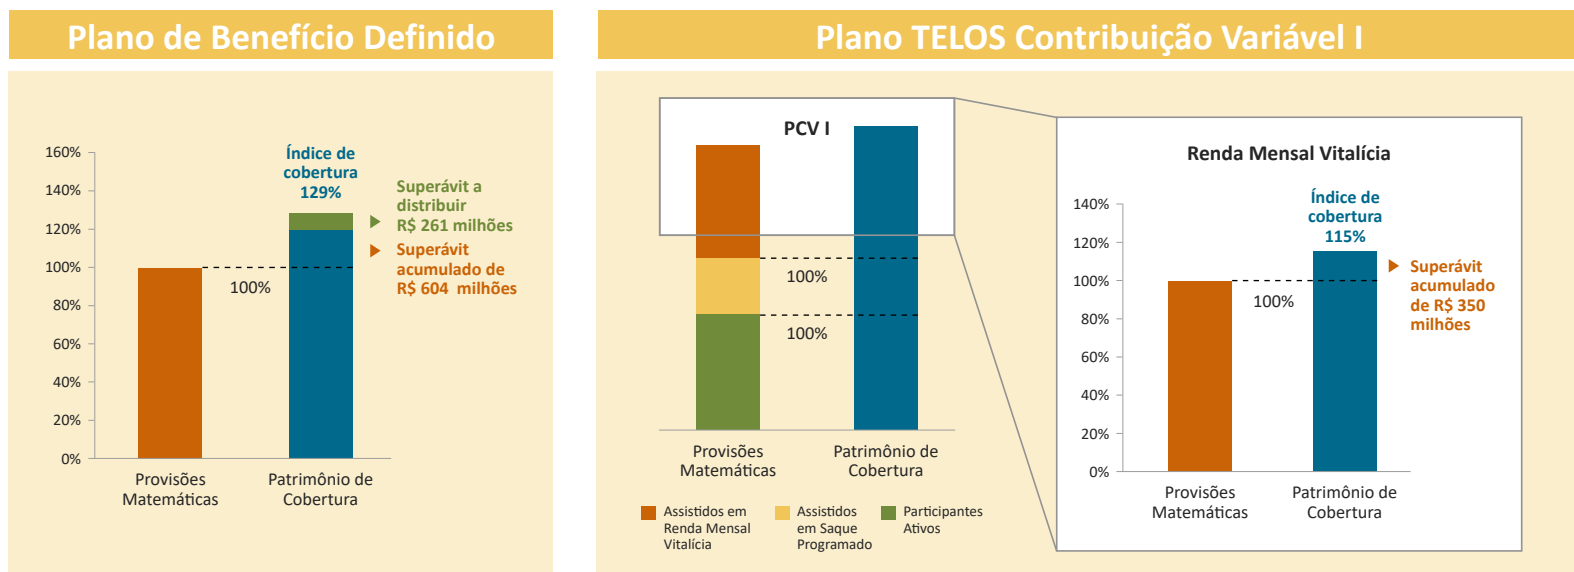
Plano de Benefício Definido

160%
140%
120%
100%
80%
60%
40%
20%
0%

Índice de cobertura 129%

Superávit a distribuir R$ 261 milhões

Superávit acumulado de R$ 604 milhões

100%

Provisões Matemáticas

Patrimônio de Cobertura

Plano TELOS Contribuição Variável I

PCV I

100%

100%

Provisões Matemáticas

Patrimônio de Cobertura

Assistidos em Renda Mensal Vitalícia

Assistidos em Saque Programado

Participantes Ativos

Renda Mensal Vitalícia

140%
120%
100%
80%
60%
40%
20%
0%

Índice de cobertura 115%

Superávit acumulado de R$ 350 milhões

100%

Provisões Matemáticas

Patrimônio de Cobertura